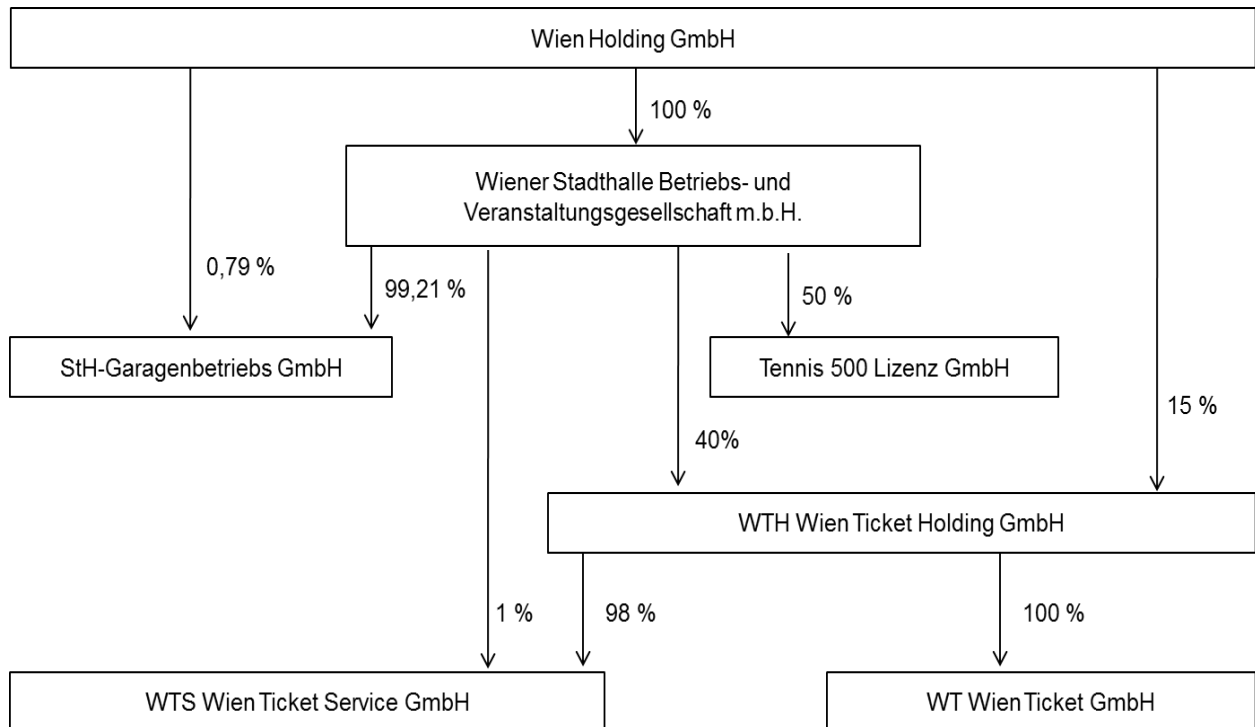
Wien Holding GmbH

100 %

Wiener Stadthalle Betriebs- und Veranstaltungsgesellschaft m.b.H.

0,79 %

99,21 %

50 %

StH-Garagenbetriebs GmbH

Tennis 500 Lizenz GmbH

15 %

40%

WTH Wien Ticket Holding GmbH

1 %

98 %

100 %

WTS Wien Ticket Service GmbH

WT Wien Ticket GmbH